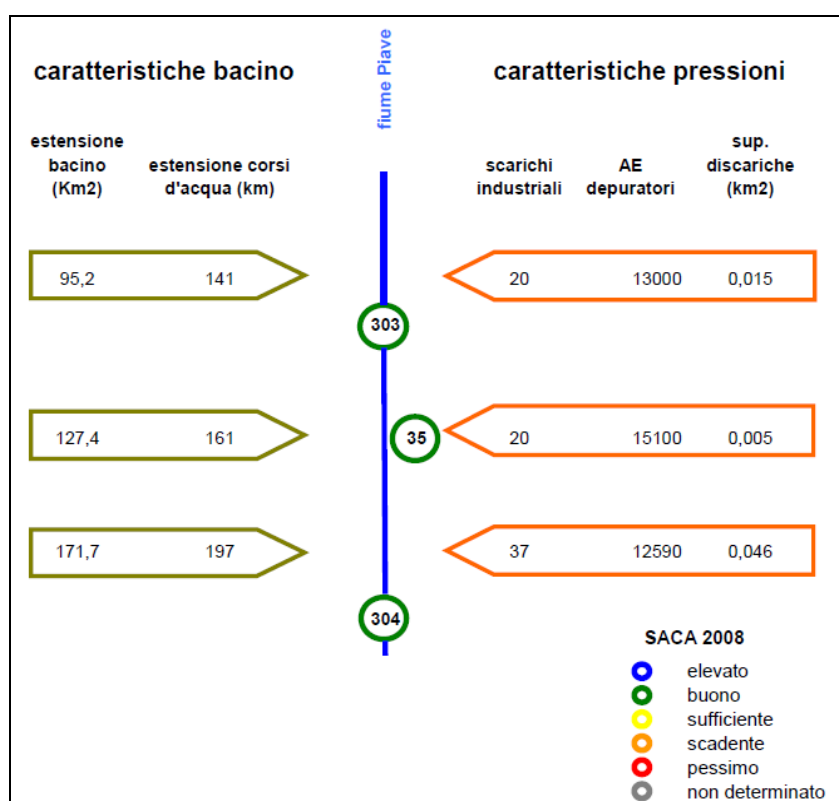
caratteristiche bacino

fiume Piave

caratteristiche pressioni

estensione bacino (Km2)

estensione corsi d'acqua (km)

scarichi industriali

AE depuratori

sup. discariche (km2)

| estensione bacino (Km2) | estensione corsi d'acqua (km) |
|---|---|
| 95,2 | 141 |
| 127,4 | 161 |
| 171,7 | 197 |

| scarichi industriali | AE depuratori | sup. discariche (km2) |
|---|---|---|
| 20 | 13000 | 0,015 |
| 20 | 15100 | 0,005 |
| 37 | 12590 | 0,046 |

303

35

304

SACA 2008

elevato

buono

sufficiente

scadente

pessimo

non determinato